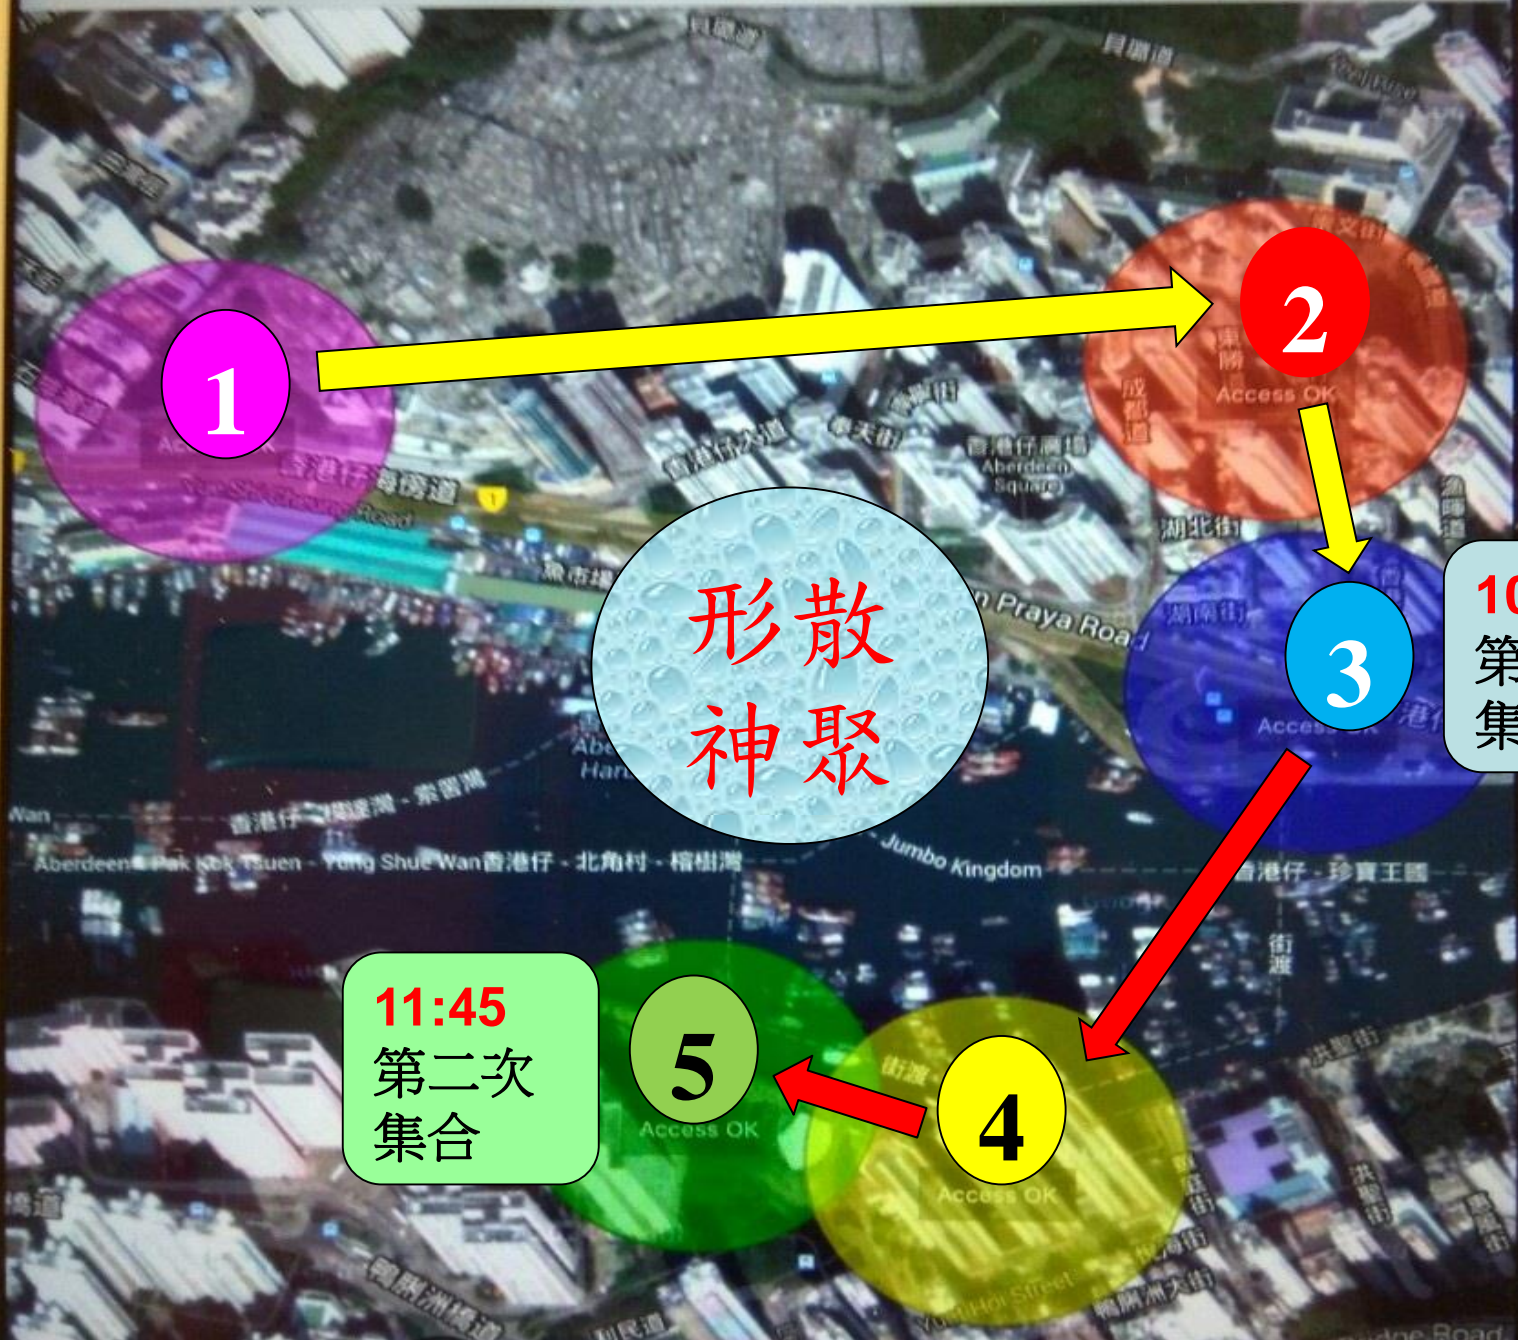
貝璐道

1

2

Access OK

成都道

香港仔廣場
Aberdeen Square

香港仔海傍道

湖北街

形散
神聚

Praya Road

3

Access OK

10
第
集

香港仔 - 鴨脷洲 - 索罟灣

Aberdeen - Pak Kok Tsuen - Yung Shue Wan 香港仔 - 北角村 - 榕樹灣

Jumbo Kingdom

香港仔 - 珍寶王國

11:45
第二次
集合

5

Access OK

4

Access OK

鴨脷洲橋道

鴨脷洲大街